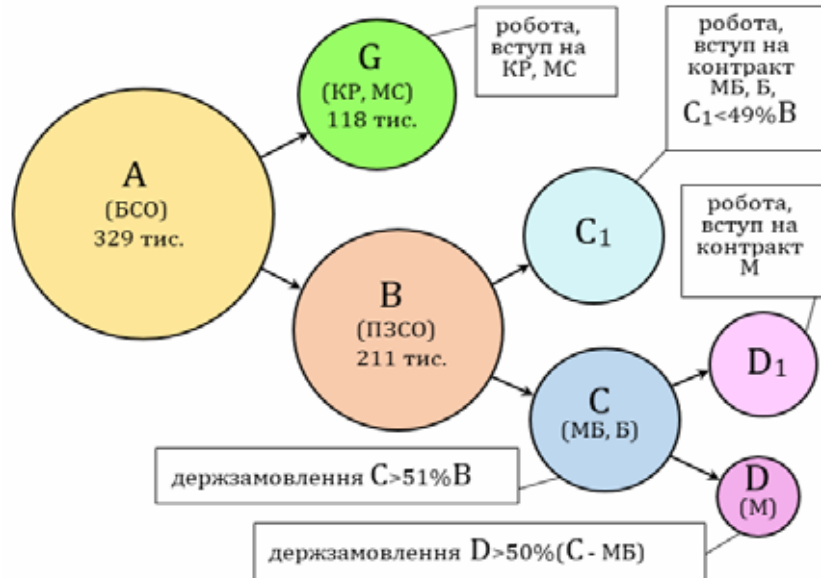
робота, вступ на КР, МС

робота, вступ на контракт МБ, Б, $C_1$<49%B

G
(КР, МС)
118 тис.

A
(БСО)
329 тис.

$C_1$

робота, вступ на контракт М

B
(ПЗСО)
211 тис.

$D_1$

C
(МБ, Б)

держзамовлення C>51%B

D
(М)

держзамовлення D>50%(C - МБ)